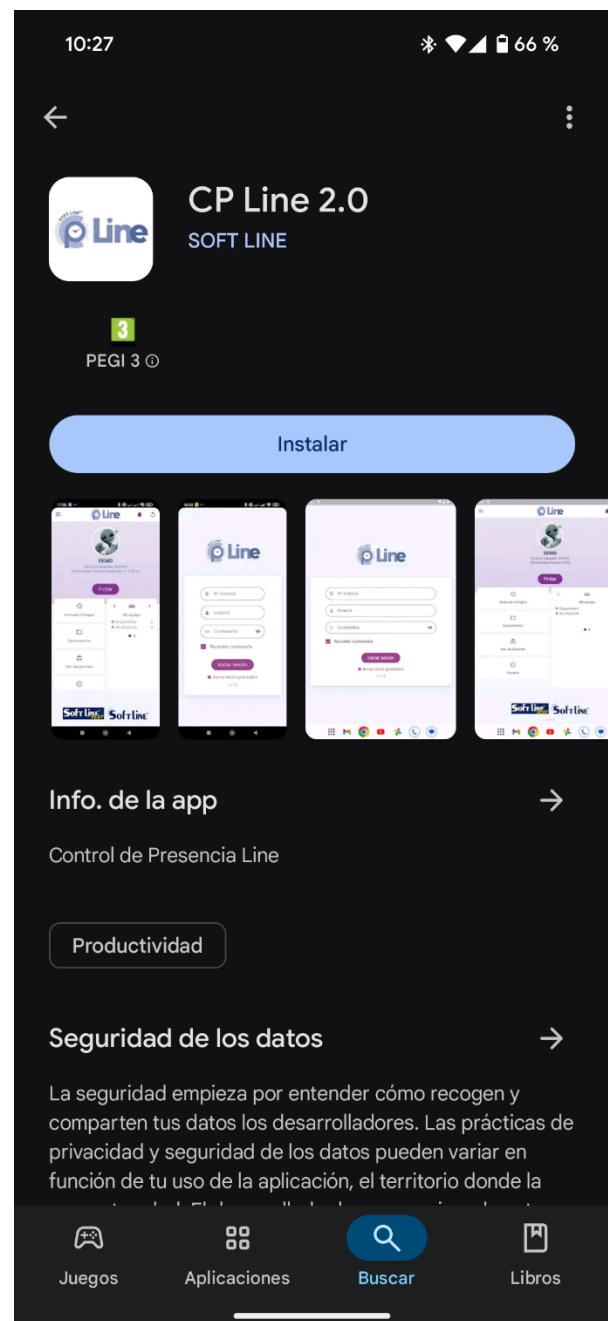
10:27

66 %

CP Line 2.0
SOFT LINE

3
PEGI 3 ⓘ

Instalar

Info. de la app

Control de Presencia Line

Productividad

Seguridad de los datos

La seguridad empieza por entender cómo recogen y comparten tus datos los desarrolladores. Las prácticas de privacidad y seguridad de los datos pueden variar en función de tu uso de la aplicación, el territorio donde la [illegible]

Juegos
Aplicaciones
Buscar
Libros